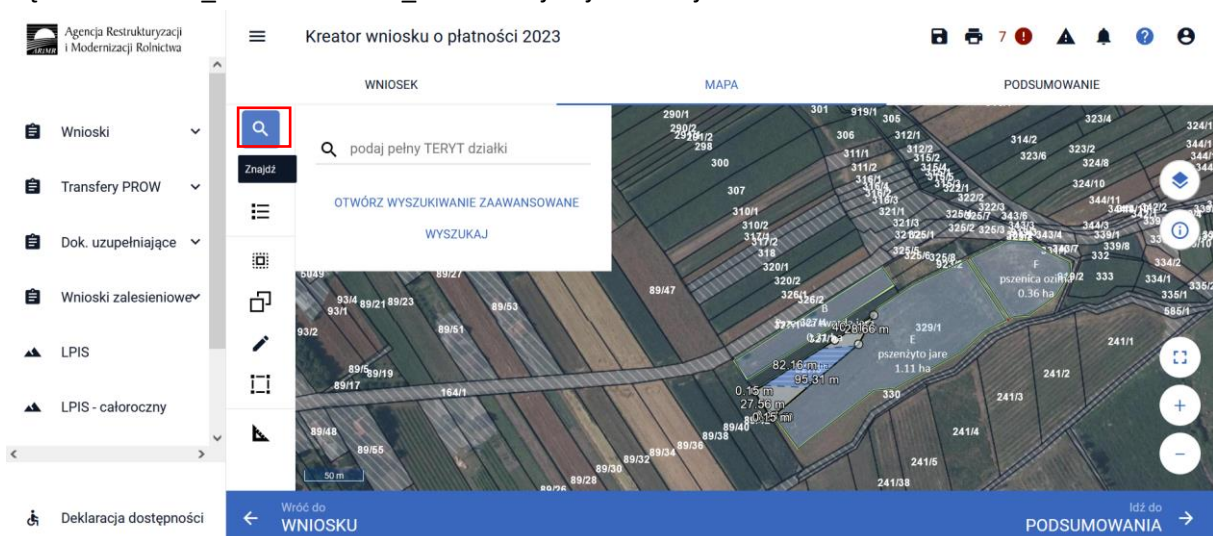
Agencja Restrukturyzacji i Modernizacji Rolnictwa

Kreator wniosku o płatności 2023

7

WNIOSEK

MAPA

PODSUMOWANIE

Wnioski

Transfery PROW

Dok. uzupełniające

Wnioski zalesieniowe

LPIS

LPIS - całoroczny

Deklaracja dostępności

Znajdź

podaj pełny TERYT działki

OTWÓRZ WYSZUKIWANIE ZAAWANSOWANE

WYSZUKAJ

290/1 301 919/1 305 306 312/1 314/2 323/4 324/1 300 311/1 323/6 323/2 324/8 307 324/10 310/1 310/2 318 320/1 320/2 332 333 334/1 335/1 585/1 89/47 89/27 89/53 89/51 89/19 89/17 164/1 89/48 89/55 89/38 89/36 89/34 89/32 89/30 89/28 89/40 329/1 330 241/1 241/2 241/3 241/4 241/5 241/38 93/4 89/21 89/23 93/1 93/2

pszenica ozima 0.36 ha

E pszenżyto jare 1.11 ha

B

82.16 m

95.31 m

0.15 m

27.56 m

50 m

Wróć do WNIOSKU

Idź do PODSUMOWANIA